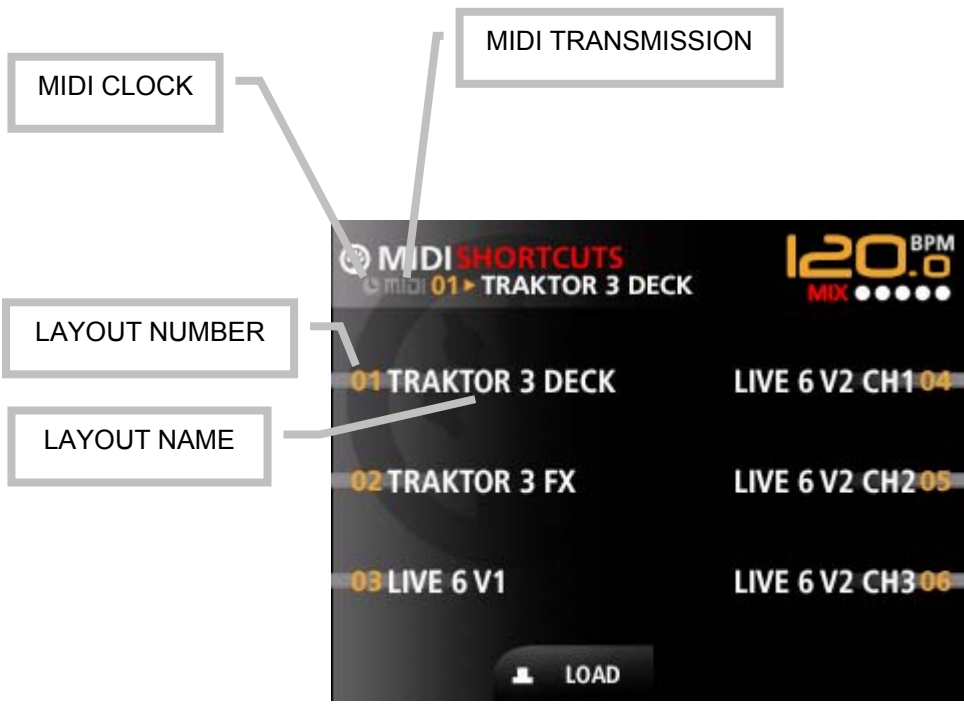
MIDI TRANSMISSION

MIDI CLOCK

MIDI SHORTCUTS

midi 01 ▸ TRAKTOR 3 DECK

120.0 BPM

MIX ●●●●●

LAYOUT NUMBER

01 TRAKTOR 3 DECK

LIVE 6 V2 CH1 04

LAYOUT NAME

02 TRAKTOR 3 FX

LIVE 6 V2 CH2 05

03 LIVE 6 V1

LIVE 6 V2 CH3 06

LOAD